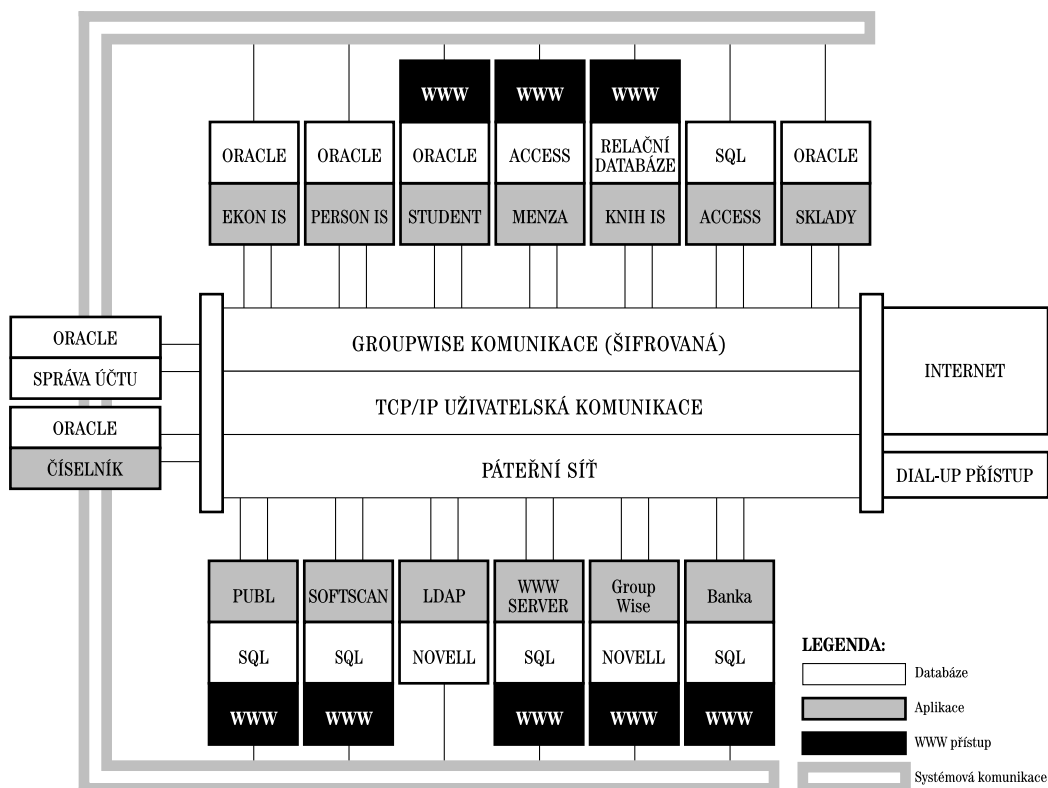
WWW
WWW
WWW

ORACLE
EKON IS

ORACLE
PERSON IS

ORACLE
STUDENT

ACCESS
MENZA

RELAČNÍ DATABÁZE
KNIH IS

SQL
ACCESS

ORACLE
SKLADY

ORACLE
SPRÁVA ÚČTU

ORACLE
ČÍSELNÍK

GROUPWISE KOMUNIKACE (ŠIFROVANÁ)

TCP/IP UŽIVATELSKÁ KOMUNIKACE

PÁTEŘNÍ SÍŤ

INTERNET

DIAL-UP PŘÍSTUP

PUBL
SQL
WWW

SOFTSCAN
SQL
WWW

LDAP
NOVELL

WWW SERVER
SQL
WWW

Group Wise
NOVELL
WWW

Banka
SQL
WWW

LEGENDA:
Databáze
Aplikace
WWW přístup
Systémová komunikace